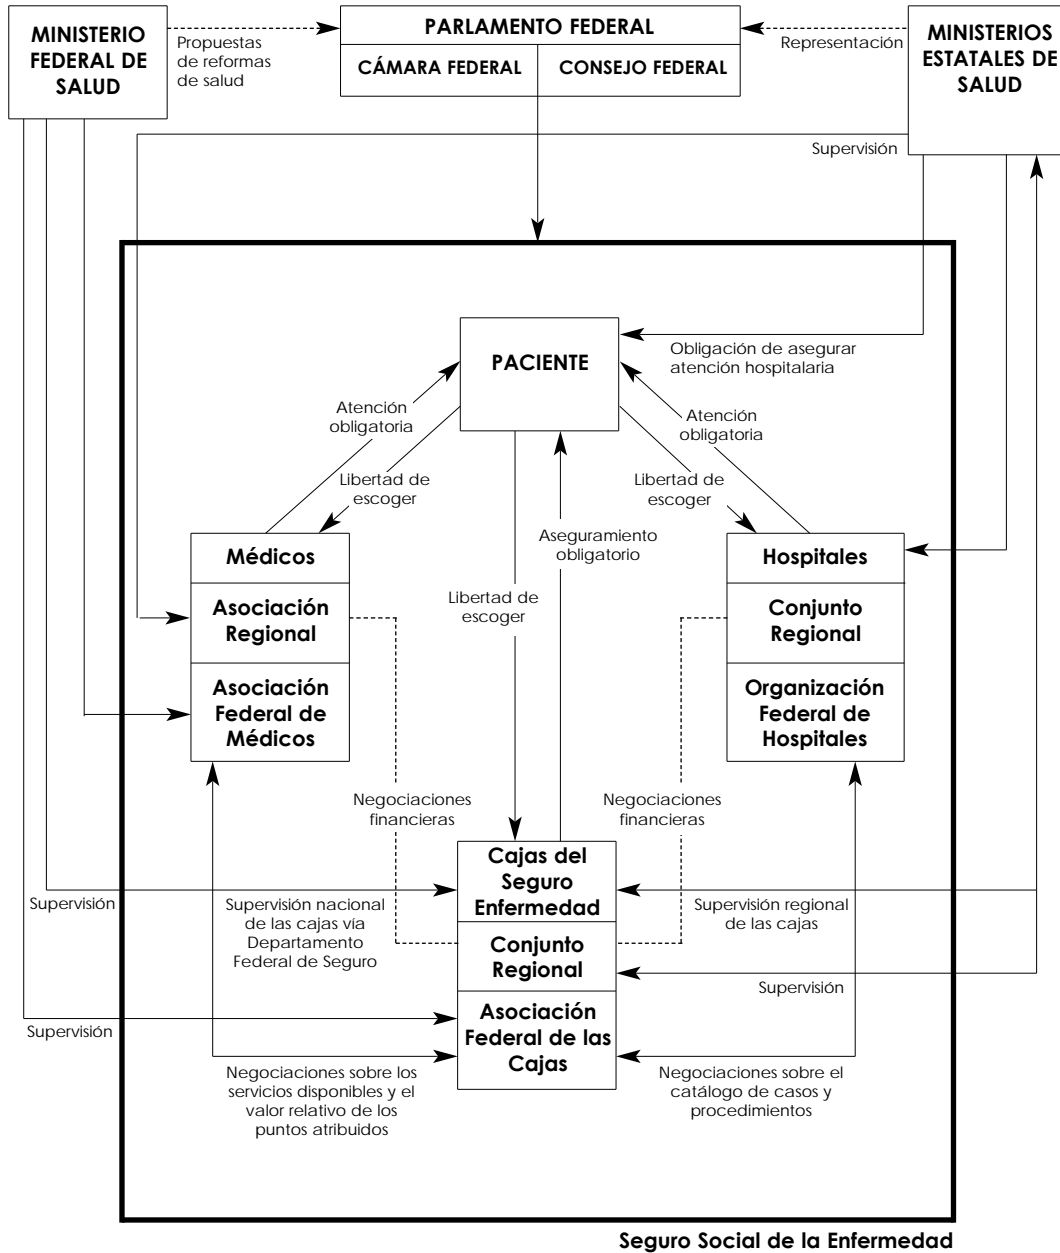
MINISTERIO FEDERAL DE SALUD

Propuestas de reformas de salud

PARLAMENTO FEDERAL

CÁMARA FEDERAL

CONSEJO FEDERAL

Representación

MINISTERIOS ESTATALES DE SALUD

Supervisión

PACIENTE

Obligación de asegurar atención hospitalaria

Atención obligatoria

Atención obligatoria

Libertad de escoger

Libertad de escoger

Aseguramiento obligatorio

Libertad de escoger

Médicos

Asociación Regional

Asociación Federal de Médicos

Hospitales

Conjunto Regional

Organización Federal de Hospitales

Negociaciones financieras

Negociaciones financieras

Cajas del Seguro Enfermedad

Conjunto Regional

Asociación Federal de las Cajas

Supervisión

Supervisión nacional de las cajas vía Departamento Federal de Seguro

Supervisión regional de las cajas

Supervisión

Supervisión

Negociaciones sobre los servicios disponibles y el valor relativo de los puntos atribuidos

Negociaciones sobre el catálogo de casos y procedimientos

Seguro Social de la Enfermedad